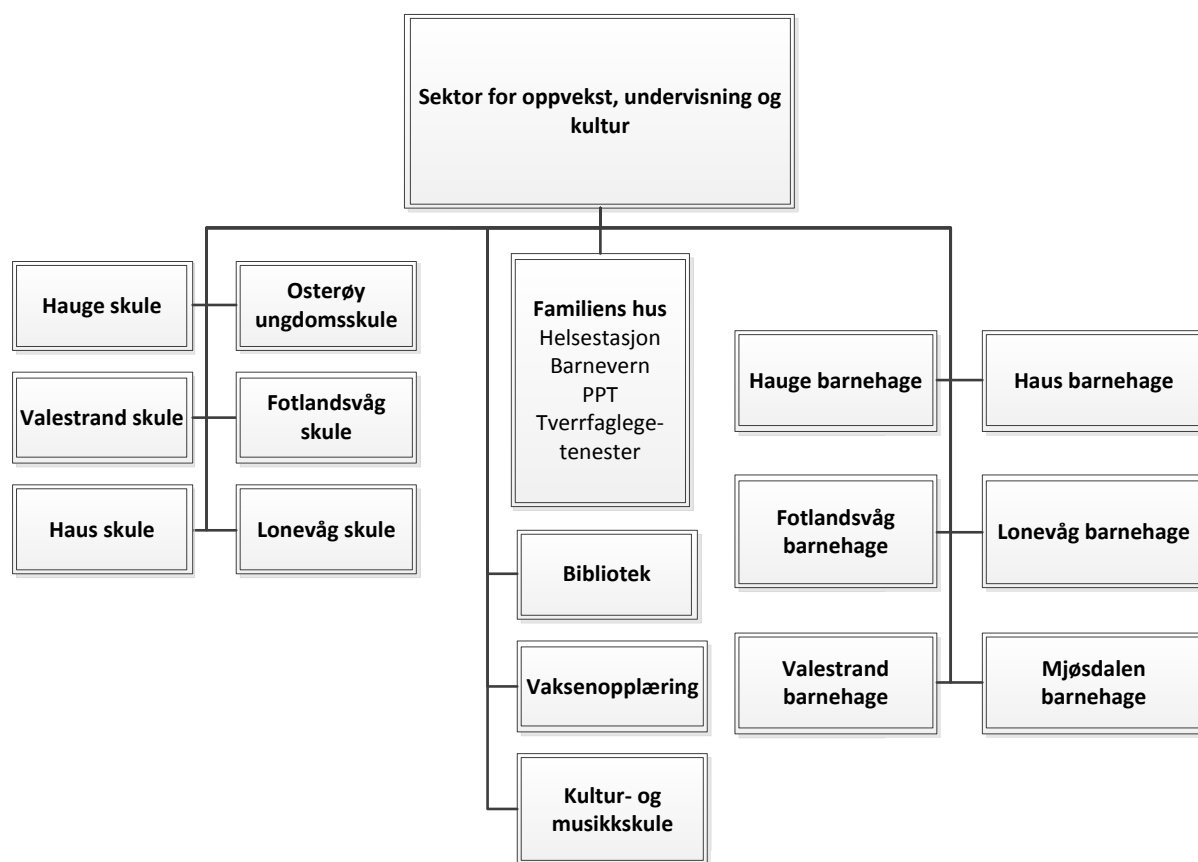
Sektor for oppvekst, undervisning og kultur

Hauge skule

Osterøy ungdomsskule

Valestrand skule

Fotlandsvåg skule

Haus skule

Lonevåg skule

Familiens hus
Helsestasjon
Barnevern
PPT
Tverrfaglegetenester

Bibliotek

Vaksenopplæring

Kultur- og musikkskule

Hauge barnehage

Haus barnehage

Fotlandsvåg barnehage

Lonevåg barnehage

Valestrand barnehage

Mjøsdalen barnehage